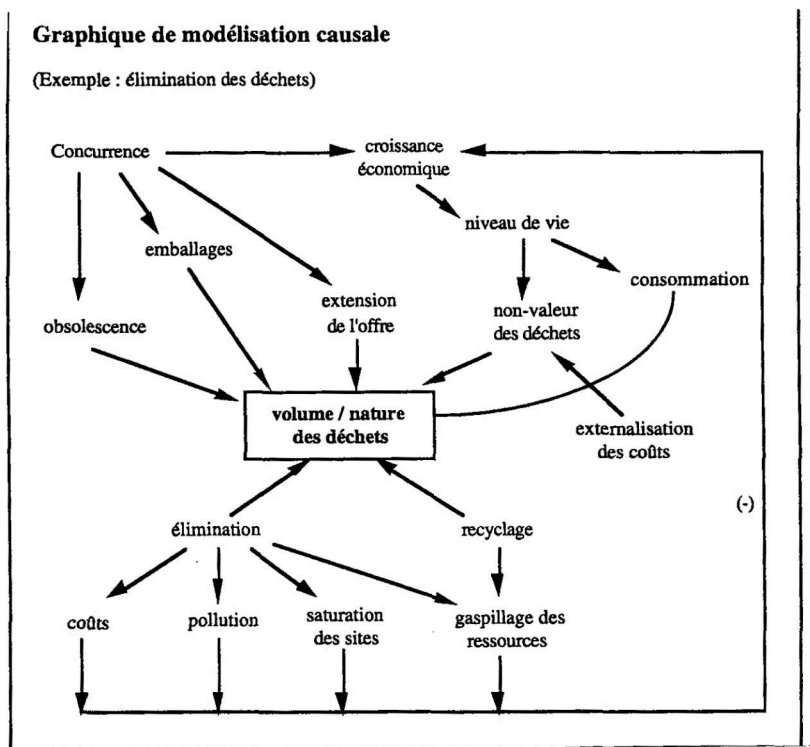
Graphique de modélisation causale

(Exemple : élimination des déchets)

Concurrence

croissance économique

niveau de vie

emballages

consommation

extension de l'offre

non-valeur des déchets

obsolescence

volume / nature des déchets

externalisation des coûts

(-)

élimination

recyclage

coûts

pollution

saturation des sites

gaspillage des ressources